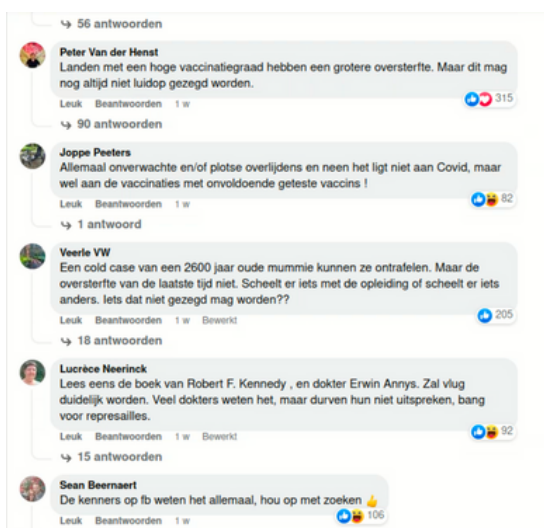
↳ 56 antwoorden

Peter Van der Henst
Landen met een hoge vaccinatiegraad hebben een grotere oversterfte. Maar dit mag nog altijd niet luidop gezegd worden.
Leuk Beantwoorden 1 w
315
↳ 90 antwoorden

Joppe Peeters
Allemaal onverwachte en/of plotse overlijdens en neen het ligt niet aan Covid, maar wel aan de vaccinaties met onvoldoende geteste vaccins !
Leuk Beantwoorden 1 w
82
↳ 1 antwoord

Veerle VW
Een cold case van een 2600 jaar oude mummie kunnen ze ontrafelen. Maar de oversterfte van de laatste tijd niet. Scheelt er iets met de opleiding of scheelt er iets anders. Iets dat niet gezegd mag worden??
Leuk Beantwoorden 1 w Bewerkt
205
↳ 18 antwoorden

Lucrèce Neerinck
Lees eens de boek van Robert F. Kennedy , en dokter Erwin Annys. Zal vlug duidelijk worden. Veel dokters weten het, maar durven hun niet uitspreken, bang voor represailles.
Leuk Beantwoorden 1 w Bewerkt
92
↳ 15 antwoorden

Sean Beernaert
De kenners op fb weten het allemaal, hou op met zoeken 👍
Leuk Beantwoorden 1 w
106